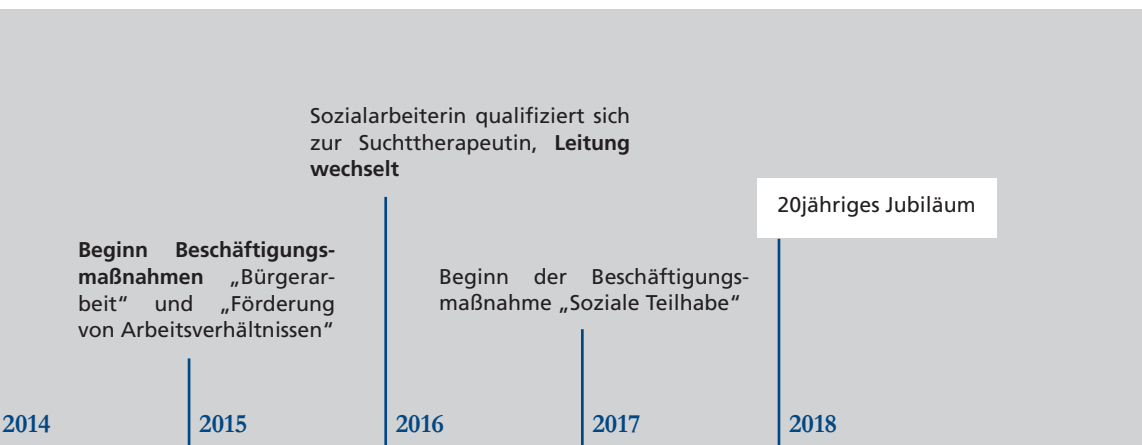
Sozialarbeiterin qualifiziert sich zur Suchttherapeutin, **Leitung wechselt**

20jähriges Jubiläum

**Beginn Beschäftigungsmaßnahmen** „Bürgerarbeit“ und „Förderung von Arbeitsverhältnissen“

Beginn der Beschäftigungsmaßnahme „Soziale Teilhabe“

2014

2015

2016

2017

2018